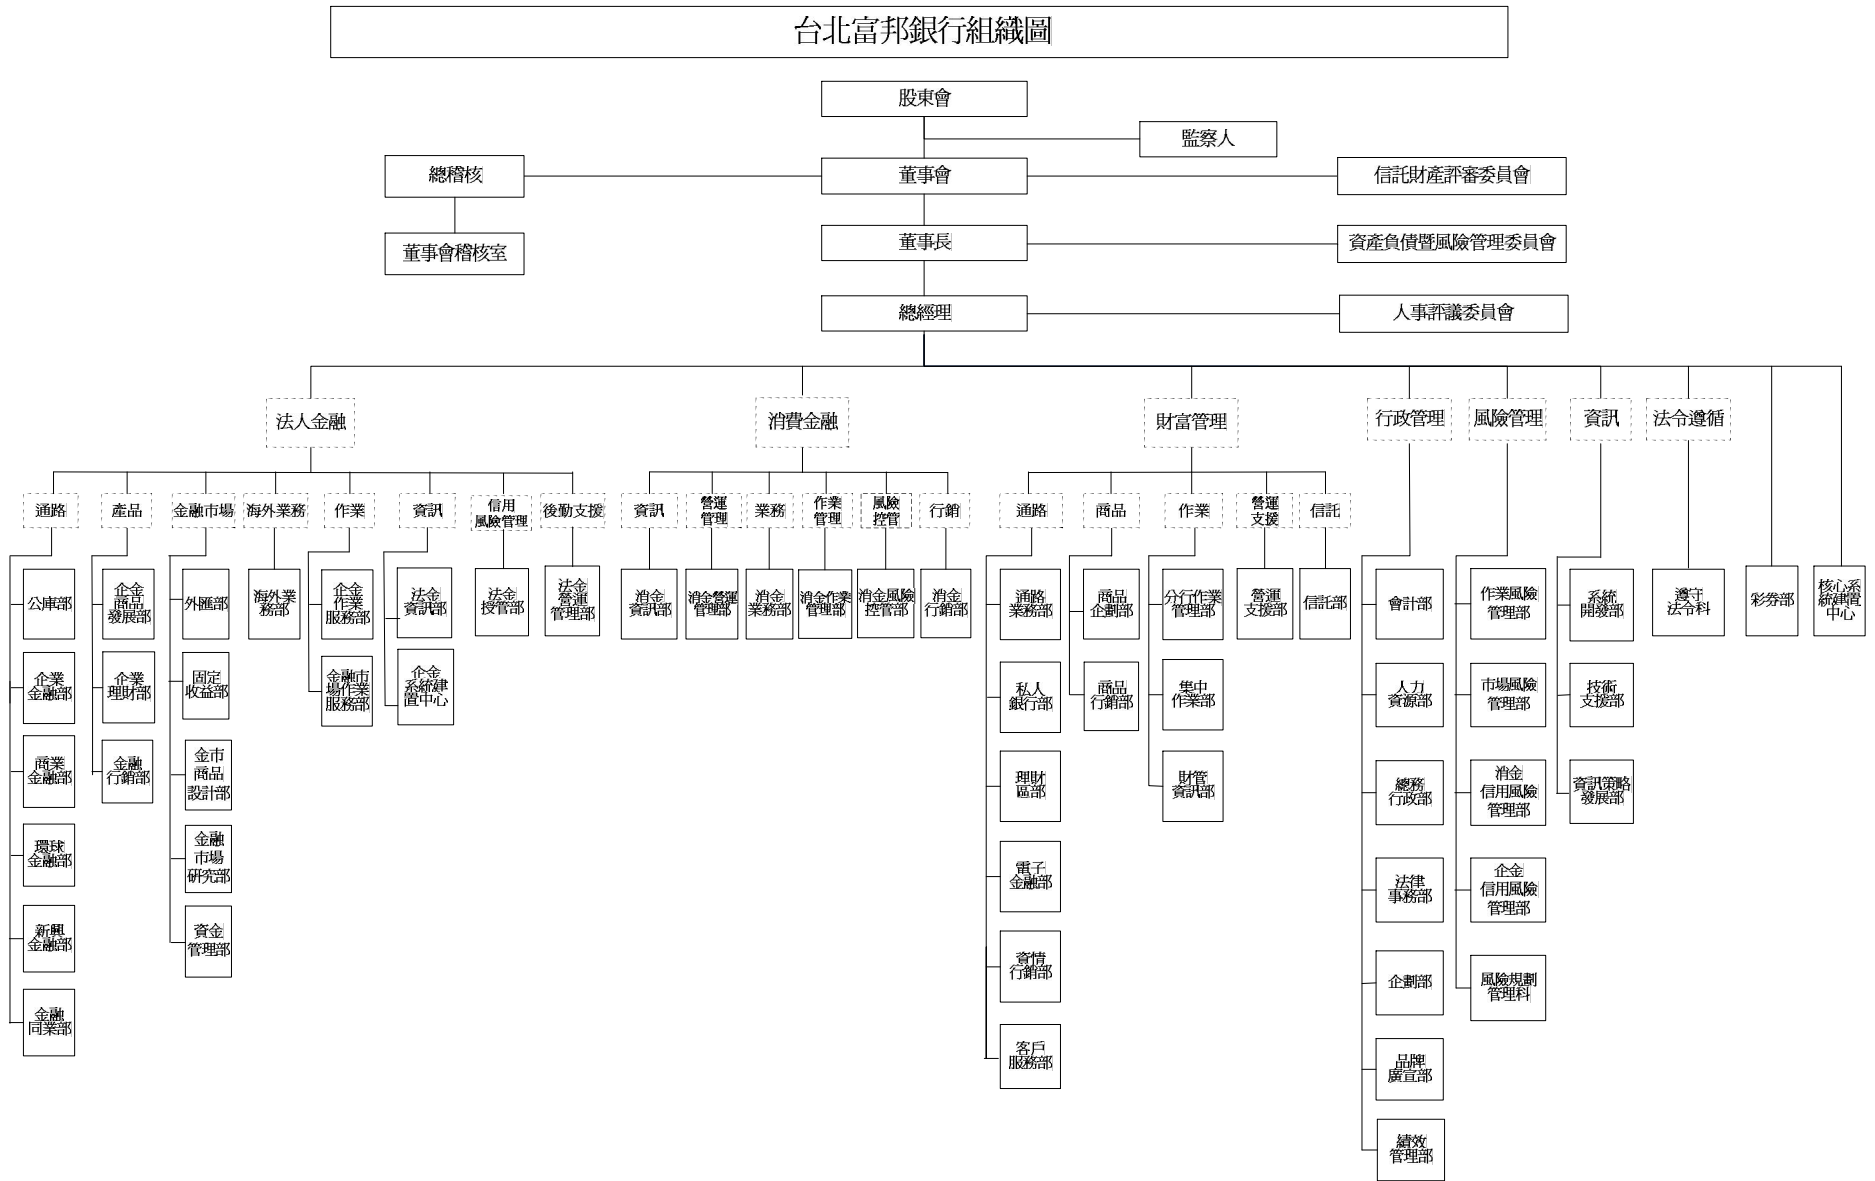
台北富邦銀行組織圖

股東會

監察人

總稽核

董事會

信託財產評審委員會

董事會稽核室

董事長

資產負債暨風險管理委員會

總經理

人事評議委員會

法人金融

通路
公庫部
企業金融部
商業金融部
環球金融部
新興金融部
金融同業部

產品
企金商品發展部
企業理財部
金融行銷部

金融市場
外匯部
固定收益部
金市商品設計部
金融市場研究部
資金管理部

海外業務
海外業務部

作業
企金作業服務部
金融市場作業服務部

資訊
法金資訊部
企金系統建置中心

信用風險管理
法金授管部

後勤支援
法金營運管理部

消費金融

資訊
消金資訊部

營運管理
消金營運管理部

業務
消金業務部

作業管理
消金作業管理部

風險控管
消金風險控管部

行銷
消金行銷部

財富管理

通路
通路業務部
私人銀行部
理財區部
電子金融部
資情行銷部
客戶服務部

商品
商品企劃部
商品行銷部

作業
分行作業管理部
集中作業部
財管資訊部

營運支援
營運支援部

信託
信託部

行政管理
會計部
人力資源部
總務行政部
法律事務部
企劃部
品牌廣宣部
績效管理部

風險管理
作業風險管理部
市場風險管理部
消金信用風險管理部
企金信用風險管理部
風險規劃管理科

資訊
系統開發部
技術支援部
資訊策略發展部

法令遵循
遵守法令科

彩券部

核心系統建置中心